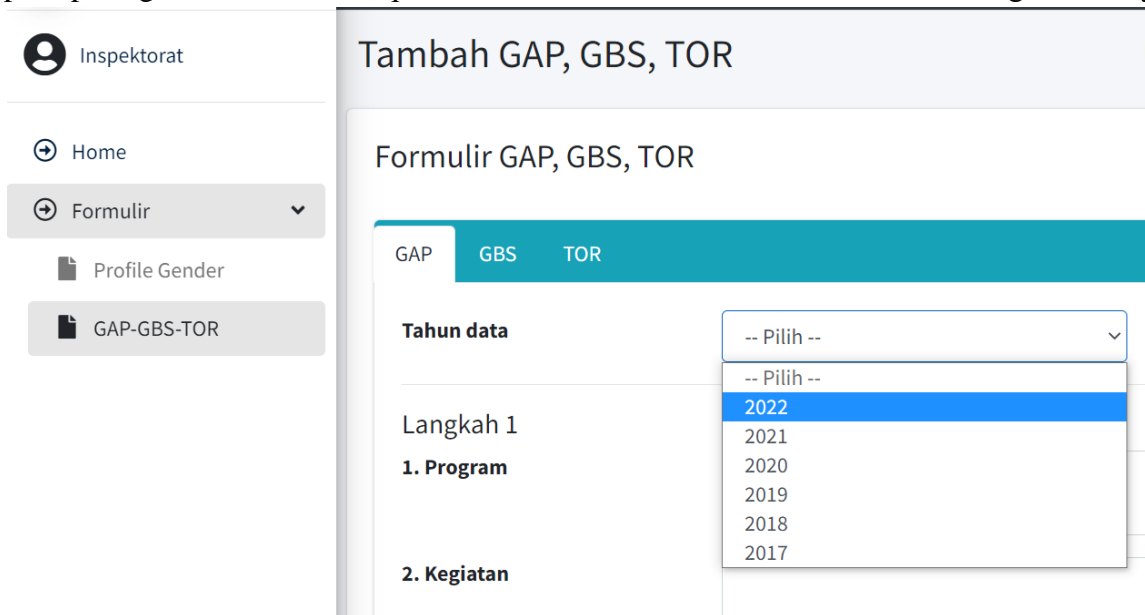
Inspektorat

Home

Formulir

Profile Gender

GAP-GBS-TOR

Tambah GAP, GBS, TOR

Formulir GAP, GBS, TOR

GAP | GBS | TOR

Tahun data

-- Pilih --

-- Pilih --
2022
2021
2020
2019
2018
2017

Langkah 1

1. Program

2. Kegiatan